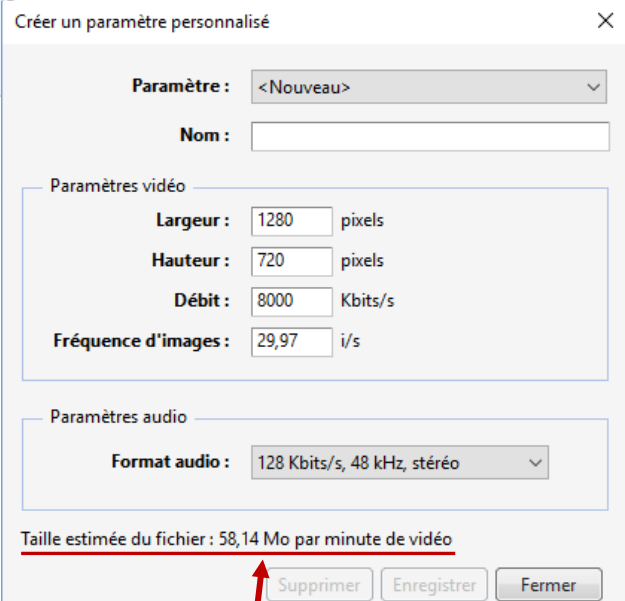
Créer un paramètre personnalisé

Paramètre : <Nouveau>

Nom :

Paramètres vidéo

Largeur : 1280 pixels

Hauteur : 720 pixels

Débit : 8000 Kbits/s

Fréquence d'images : 29,97 i/s

Paramètres audio

Format audio : 128 Kbits/s, 48 kHz, stéréo

Taille estimée du fichier : 58,14 Mo par minute de vidéo

Supprimer Enregistrer Fermer